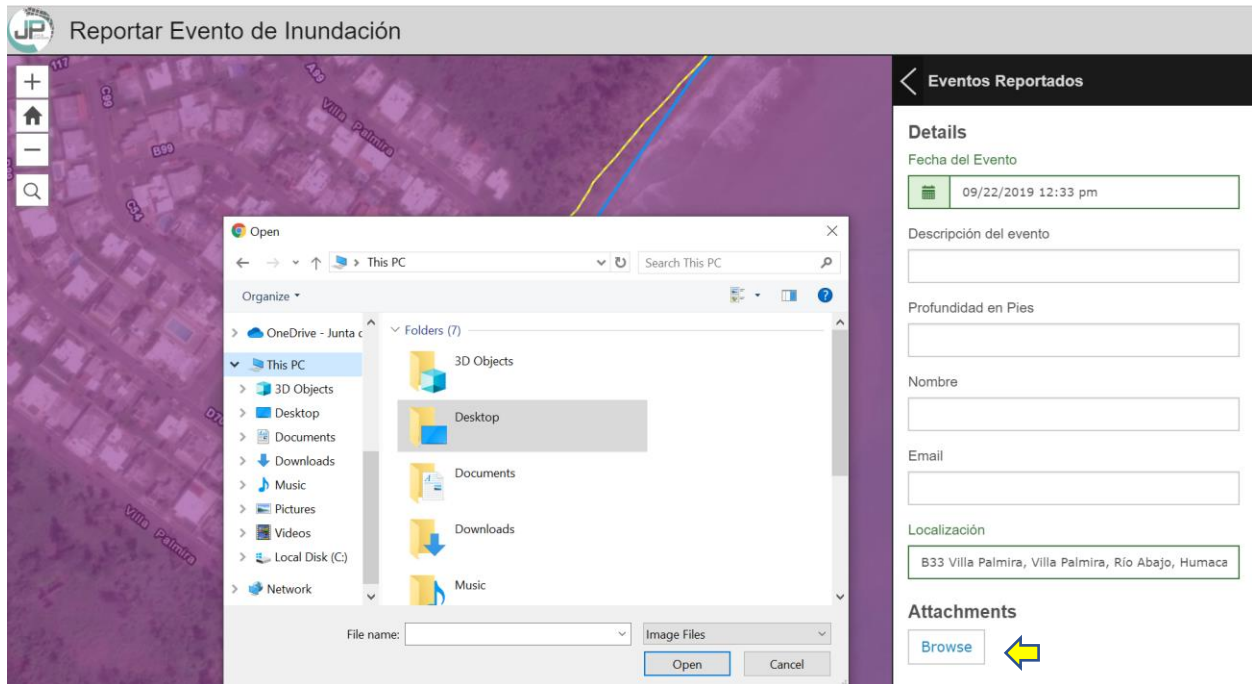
JP

Reportar Evento de Inundación

+

—

Villa Palmira

B99

C4

C8

Villa Palmira

Open

This PC

Search This PC

Organize

OneDrive - Junta c

This PC

3D Objects

Desktop

Documents

Downloads

Music

Pictures

Videos

Local Disk (C:)

Network

Folders (7)

3D Objects

Desktop

Documents

Downloads

Music

File name:

Image Files

Open

Cancel

Eventos Reportados

Details

Fecha del Evento

09/22/2019 12:33 pm

Descripción del evento

Profundidad en Pies

Nombre

Email

Localización

B33 Villa Palmira, Villa Palmira, Río Abajo, Humaca

Attachments

Browse